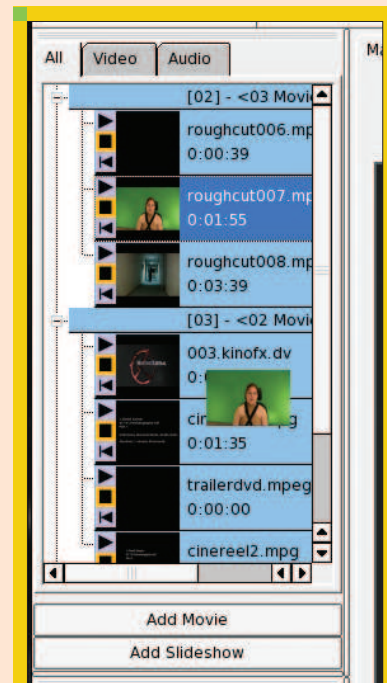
All Video Audio

Ma

[02] - <03 Movi

roughcut006.mpg
0:00:39

roughcut007.mp
0:01:55

roughcut008.mp
0:03:39

[03] - <02 Movi

003.kinofx.dv
0:0

cin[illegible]g
0:01:35

trailerdvd.mpeg
0:00:00

cinereel2.mpg

Add Movie

Add Slideshow